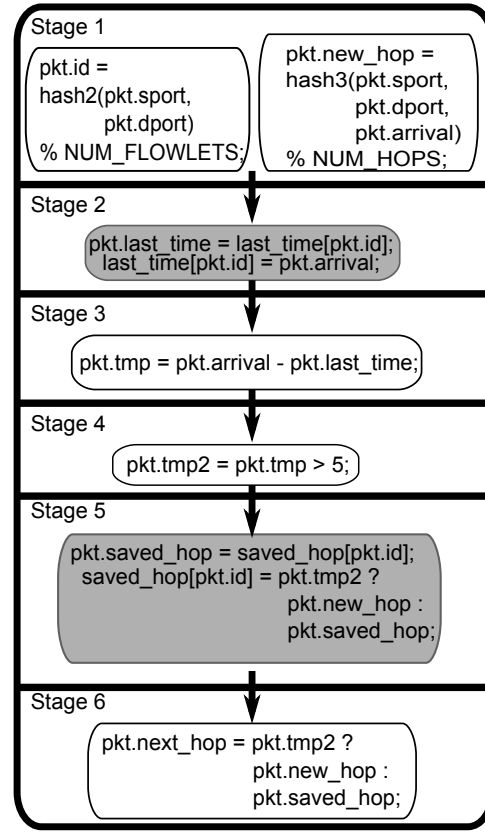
Stage 1

pkt.id = hash2(pkt.sport, pkt.dport) % NUM_FLOWLETS;

pkt.new_hop = hash3(pkt.sport, pkt.dport, pkt.arrival) % NUM_HOPS;

Stage 2

pkt.last_time = last_time[pkt.id]; last_time[pkt.id] = pkt.arrival;

Stage 3

pkt.tmp = pkt.arrival - pkt.last_time;

Stage 4

pkt.tmp2 = pkt.tmp > 5;

Stage 5

pkt.saved_hop = saved_hop[pkt.id]; saved_hop[pkt.id] = pkt.tmp2 ? pkt.new_hop : pkt.saved_hop;

Stage 6

pkt.next_hop = pkt.tmp2 ? pkt.new_hop : pkt.saved_hop;